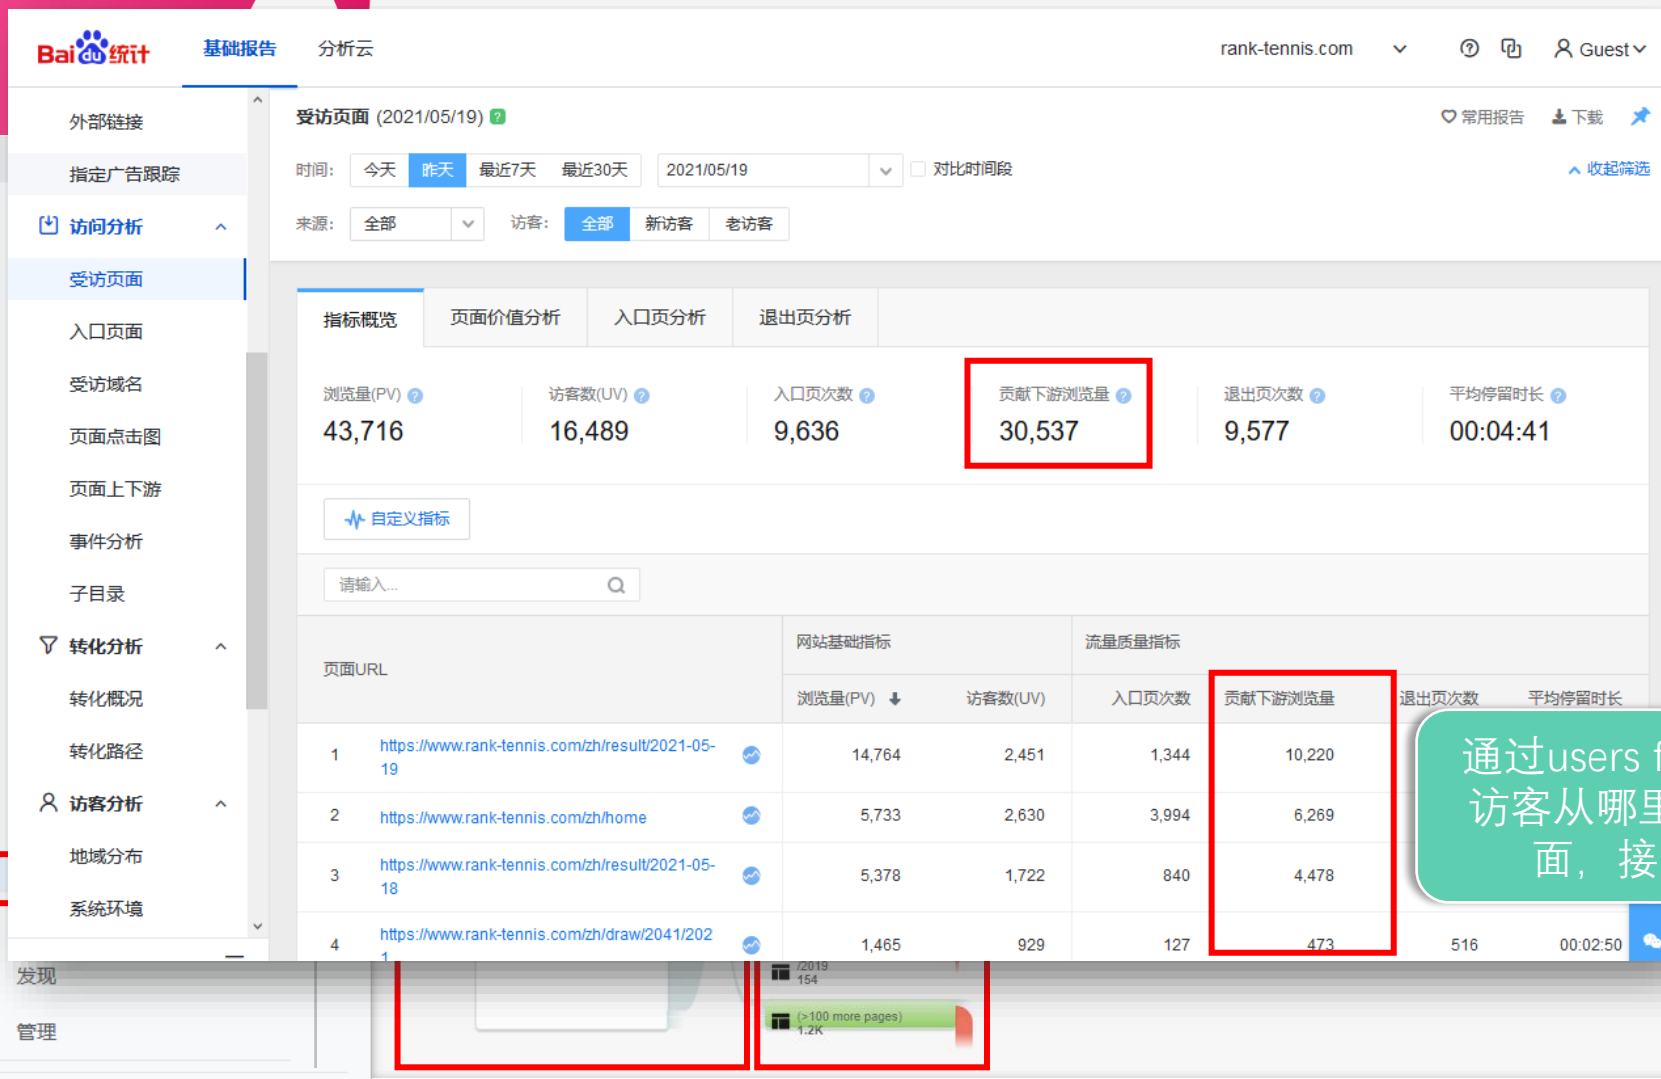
Bai du 统计 基础报告 分析云 rank-tennis.com Guest

外部链接
指定广告跟踪
访问分析
受访页面
入口页面
受访域名
页面点击图
页面上下游
事件分析
子目录
转化分析
转化概况
转化路径
访客分析
地域分布
系统环境

受访页面 (2021/05/19)

常用报告 下载

时间: 今天 昨天 最近7天 最近30天 2021/05/19 对比时间段

收起筛选

来源: 全部 访客: 全部 新访客 老访客

指标概览 页面价值分析 入口页分析 退出页分析

| 浏览量(PV) | 访客数(UV) | 入口页次数 | 贡献下游浏览量 | 退出页次数 | 平均停留时长 |
|---|---|---|---|---|---|
| 43,716 | 16,489 | 9,636 | 30,537 | 9,577 | 00:04:41 |

自定义指标

请输入...

| | 页面URL | 网站基础指标 浏览量(PV) | 访客数(UV) | 流量质量指标 入口页次数 | 贡献下游浏览量 | 退出页次数 | 平均停留时长 |
|---|---|---|---|---|---|---|---|
| 1 | https://www.rank-tennis.com/zh/result/2021-05-19 | 14,764 | 2,451 | 1,344 | 10,220 | | |
| 2 | https://www.rank-tennis.com/zh/home | 5,733 | 2,630 | 3,994 | 6,269 | | |
| 3 | https://www.rank-tennis.com/zh/result/2021-05-18 | 5,378 | 1,722 | 840 | 4,478 | | |
| 4 | https://www.rank-tennis.com/zh/draw/2041/2021 | 1,465 | 929 | 127 | 473 | 516 | 00:02:50 |

通过users f
访客从哪里
面， 接

发现
管理

/2019
154
(>100 more pages)
1.2K